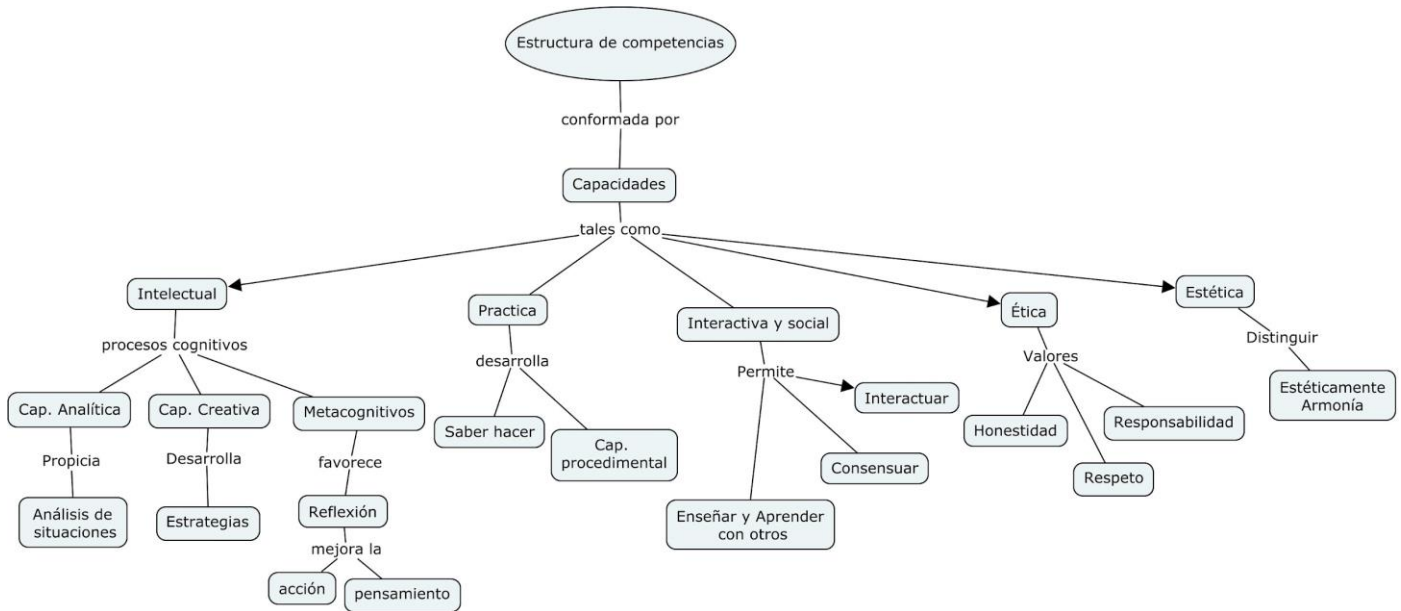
Estructura de competencias

conformada por

Capacidades

tales como

Intelectual

procesos cognitivos

Cap. Analítica

Propicia

Análisis de situaciones

Cap. Creativa

Desarrolla

Estrategias

Metacognitivos

favorece

Reflexión

mejora la

acción

pensamiento

Practica

desarrolla

Saber hacer

Cap. procedimental

Interactiva y social

Permite

Interactuar

Consensuar

Enseñar y Aprender con otros

Ética

Valores

Honestidad

Respeto

Responsabilidad

Estética

Distinguir

Estéticamente Armonía